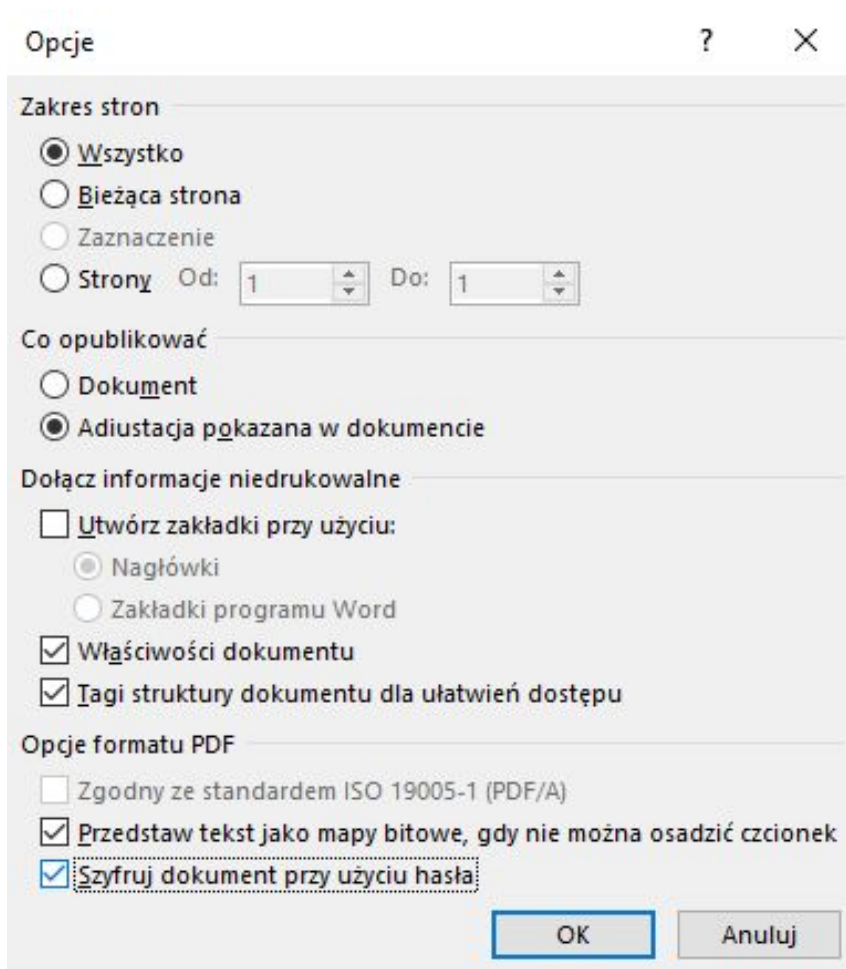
Opcje

?

×

Zakres stron

Wszystko

Bieżąca strona

Zaznaczenie

Strony Od: 1 Do: 1

Co opublikować

Dokument

Adiustacja pokazana w dokumencie

Dołącz informacje niedrukowalne

Utwórz zakładki przy użyciu:

Nagłówki

Zakładki programu Word

Właściwości dokumentu

Tagi struktury dokumentu dla ułatwień dostępu

Opcje formatu PDF

Zgodny ze standardem ISO 19005-1 (PDF/A)

Przedstaw tekst jako mapy bitowe, gdy nie można osadzić czcionek

Szyfruj dokument przy użyciu hasła

OK

Anuluj